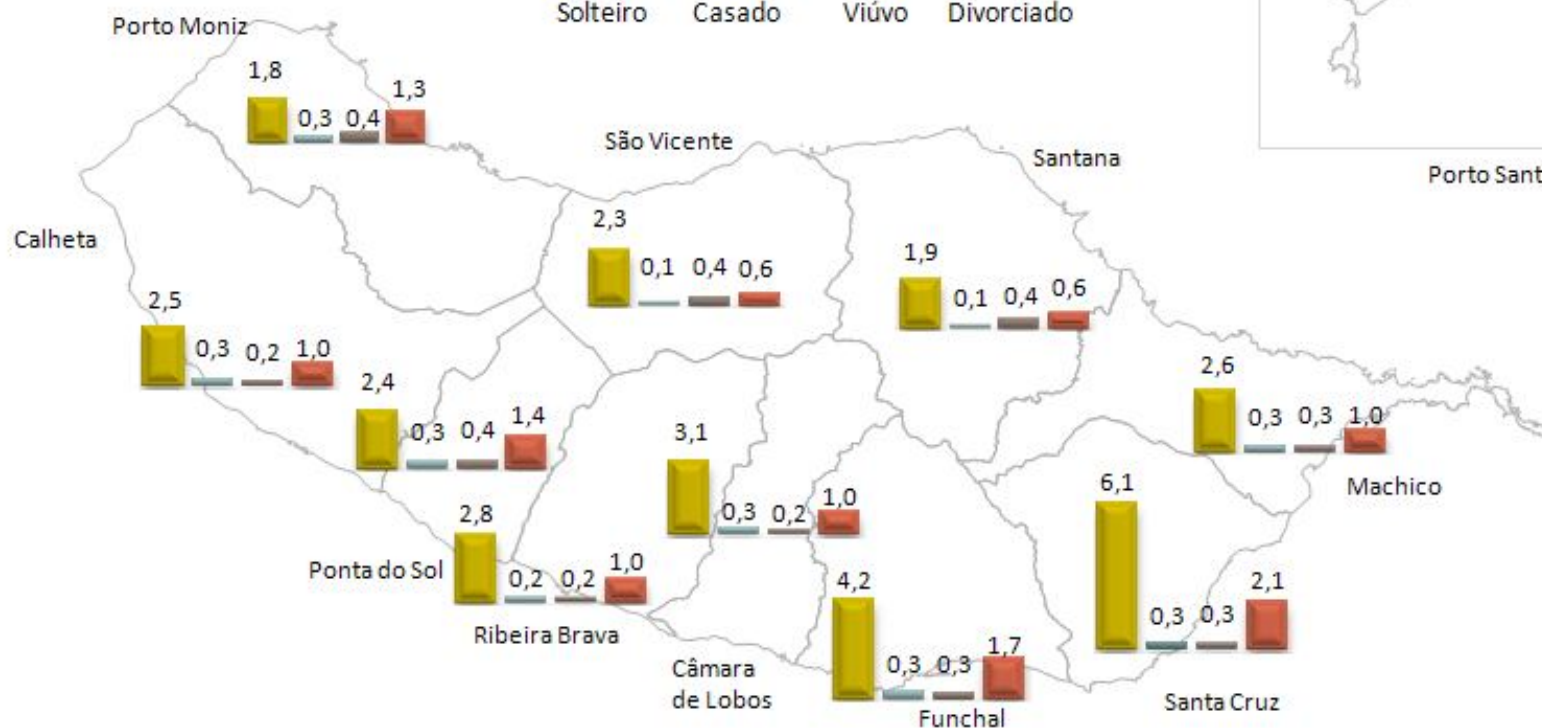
Porto Moniz

Solteiro Casado Viúvo Divorciado

1,8 0,3 0,4 1,3

São Vicente

Santana

Porto Sant

Calheta

2,3 0,1 0,4 0,6

1,9 0,1 0,4 0,6

2,5 0,3 0,2 1,0

2,4 0,3 0,4 1,4

2,6 0,3 0,3 1,0

3,1 0,3 0,2 1,0

Machico

6,1 0,3 0,3 2,1

2,8 0,2 0,2 1,0

Ponta do Sol

4,2 0,3 0,3 1,7

Ribeira Brava

Câmara de Lobos

Funchal

Santa Cruz